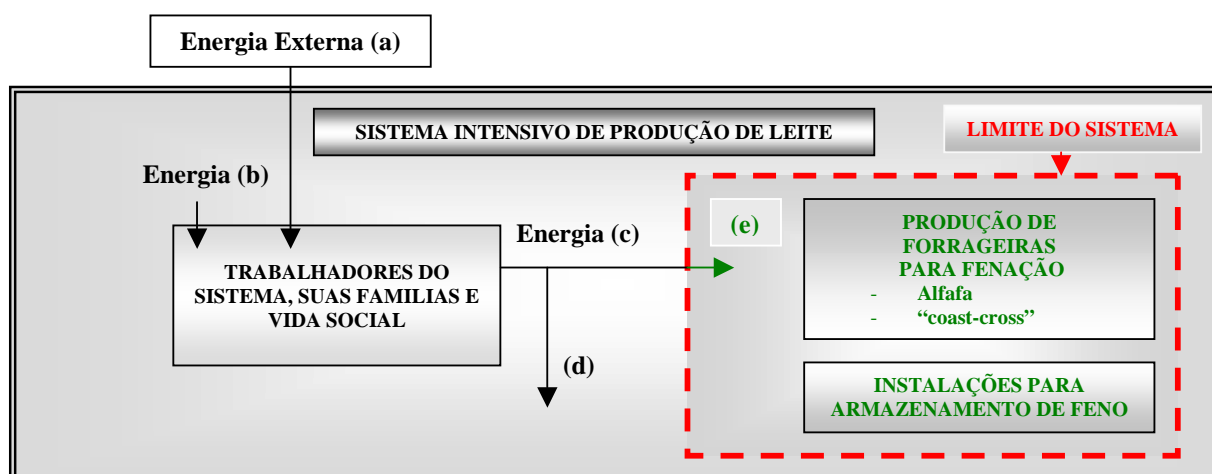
Energia Externa (a)

SISTEMA INTENSIVO DE PRODUÇÃO DE LEITE

LIMITE DO SISTEMA

Energia (b)

TRABALHADORES DO SISTEMA, SUAS FAMILIAS E VIDA SOCIAL

Energia (c)

(d)

(e)

PRODUÇÃO DE FORRAGEIRAS PARA FENAÇÃO
- Alfafa
- "coast-cross"

INSTALAÇÕES PARA ARMAZENAMENTO DE FENO